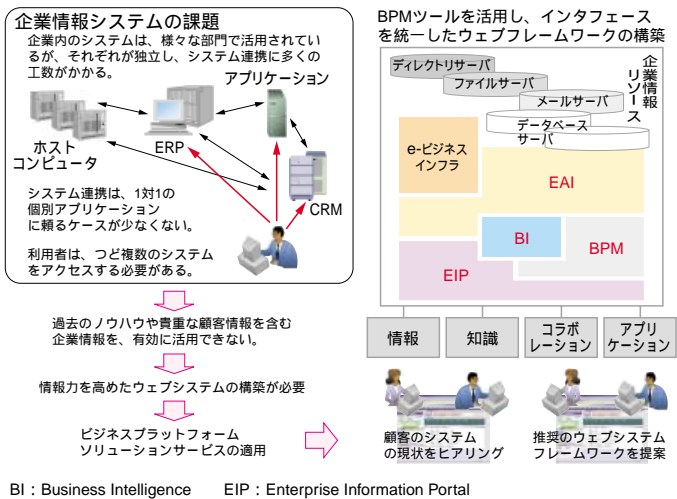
企業情報システムの課題

企業内のシステムは、様々な部門で活用されているが、それぞれが独立し、システム連携に多くの工数がかかる。

アプリケーション

ホストコンピュータ

ERP

CRM

システム連携は、1対1の個別アプリケーションに頼るケースが少なくない。

利用者は、つど複数のシステムをアクセスする必要がある。

過去のノウハウや貴重な顧客情報を含む企業情報を、有効に活用できない。

情報力を高めたウェブシステムの構築が必要

ビジネスプラットフォームソリューションサービスの適用

BPMツールを活用し、インタフェースを統一したウェブフレームワークの構築

ディレクトリサーバ

ファイルサーバ

メールサーバ

データベースサーバ

企業情報リソース

e-ビジネスインフラ

EAI

BI

BPM

EIP

情報

知識

コラボレーション

アプリケーション

顧客のシステムの現状をヒアリング

推奨のウェブシステムフレームワークを提案

BI：Business Intelligence　　EIP：Enterprise Information Portal